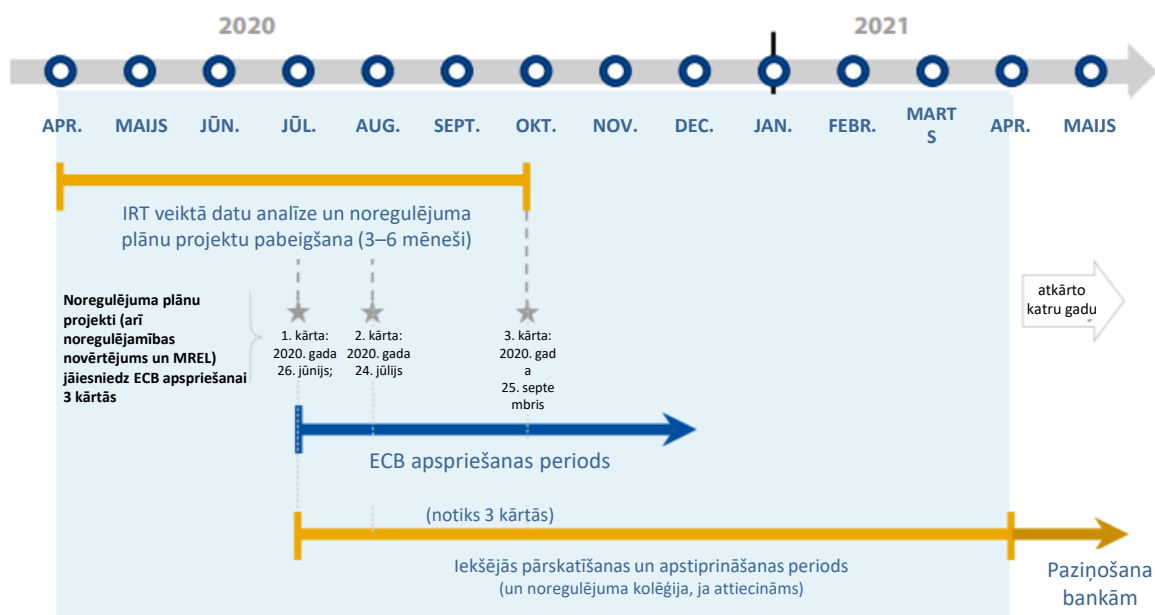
2020

2021

APR. MAIJS JŪN. JŪL. AUG. SEPT. OKT. NOV. DEC. JAN. FEBR. MARTS APR. MAIJS

IRT veiktā datu analīze un noregulējuma plānu projektu pabeigšana (3–6 mēneši)

Noregulējuma plānu projekti (arī noregulējamības novērtējums un MREL) jāiesniedz ECB apspriešanai 3 kārtās

1. kārta: 2020. gada 26. jūnijs;

2. kārta: 2020. gada 24. jūlijs

3. kārta: 2020. gada 25. septembris

atkārto katru gadu

ECB apspriešanas periods

(notiks 3 kārtās)

Iekšējās pārskatīšanas un apstiprināšanas periods
(un noregulējuma kolēģija, ja attiecināms)

Paziņošana bankām